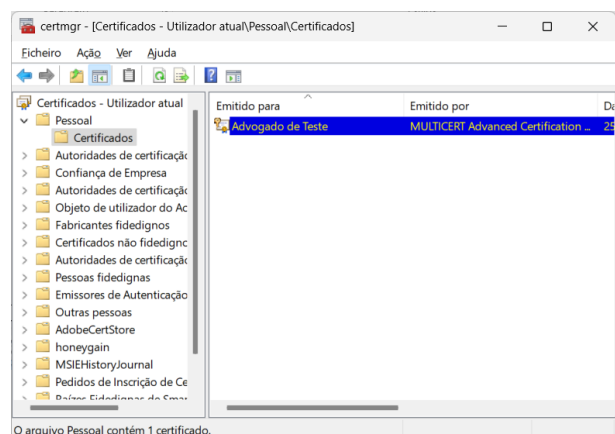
certmgr - [Certificados - Utilizador atual\Pessoal\Certificados]

Ficheiro Ação Ver Ajuda

Certificados - Utilizador atual
Pessoal
Certificados
Autoridades de certificação
Confiança de Empresa
Autoridades de certificação
Objeto de utilizador do Ac
Fabricantes fidedignos
Certificados não fidedigno
Autoridades de certificação
Pessoas fidedignas
Emissores de Autenticação
Outras pessoas
AdobeCertStore
honeygain
MSIEHistoryJournal
Pedidos de Inscrição de Ce
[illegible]

| Emitido para | Emitido por | Da |
|---|---|---|
| Advogado de Teste | MULTICERT Advanced Certification ... | 25 |

O arquivo Pessoal contém 1 certificado.